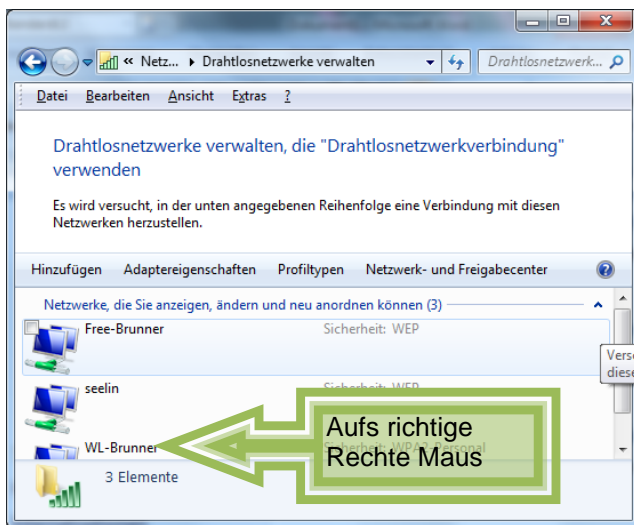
« Netz... ▸ Drahtlosnetzwerke verwalten

Drahtlosnetzwerk...

Datei Bearbeiten Ansicht Extras ?

Drahtlosnetzwerke verwalten, die "Drahtlosnetzwerkverbindung" verwenden

Es wird versucht, in der unten angegebenen Reihenfolge eine Verbindung mit diesen Netzwerken herzustellen.

Hinzufügen Adaptereigenschaften Profiltypen Netzwerk- und Freigabecenter

Netzwerke, die Sie anzeigen, ändern und neu anordnen können (3)

Free-Brunner Sicherheit: WEP

Vers
diese

seelin Sicherheit: WEP

WL-Brunner Sicherheit: WPA2-Personal

Aufs richtige Rechte Maus

3 Elemente